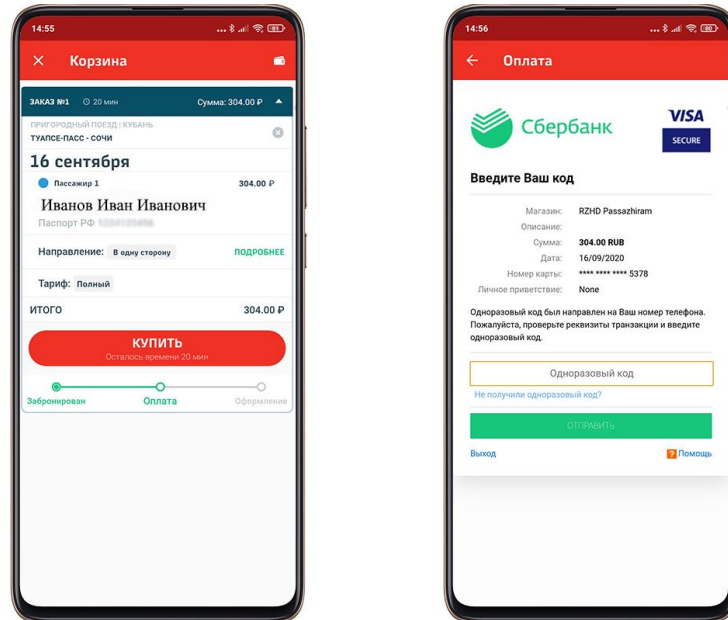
14:55

Корзина

ЗАКАЗ №1 20 мин Сумма: 304.00 ₽

ПРИГОРОДНЫЙ ПОЕЗД | КУБАНЬ
ТУАПСЕ-ПАСС - СОЧИ

16 сентября

Пассажир 1 304.00 ₽

Иванов Иван Иванович

Паспорт РФ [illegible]

Направление: В одну сторону ПОДРОБНЕЕ

Тариф: Полный

ИТОГО 304.00 ₽

КУПИТЬ
Осталось времени 20 мин

Забронирован Оплата Оформление

14:56

Оплата

Сбербанк

VISA SECURE

Введите Ваш код

Магазин: RZHD Passazhiram
Описание:
Сумма: 304.00 RUB
Дата: 16/09/2020
Номер карты: **** **** **** 5378
Личное приветствие: None

Одноразовый код был направлен на Ваш номер телефона. Пожалуйста, проверьте реквизиты транзакции и введите одноразовый код.

Одноразовый код

Не получили одноразовый код?

ОТПРАВИТЬ

Выход

Помощь